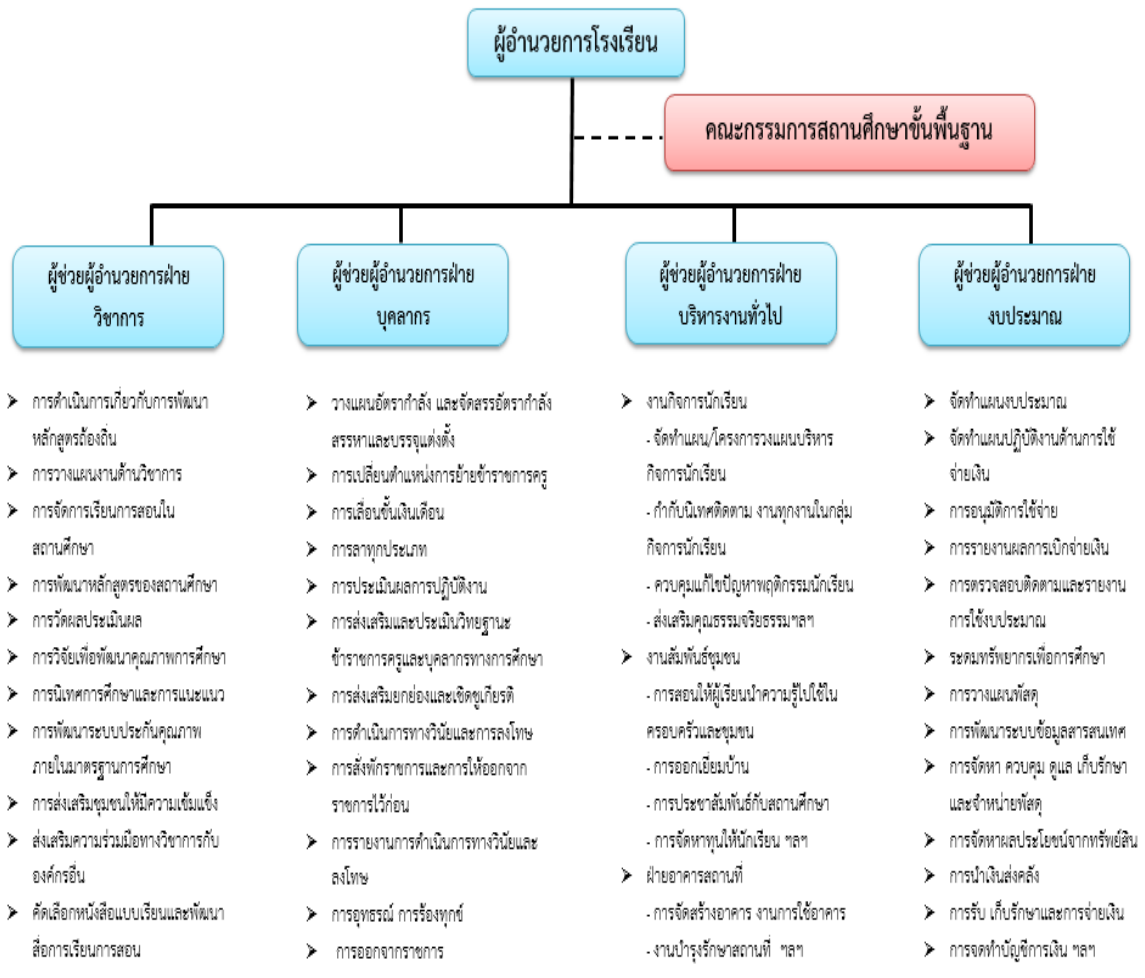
ผู้อำนวยการโรงเรียน

คณะกรรมการสถานศึกษาขั้นพื้นฐาน

ผู้ช่วยผู้อำนวยการฝ่ายวิชาการ

ผู้ช่วยผู้อำนวยการฝ่ายบุคลากร

ผู้ช่วยผู้อำนวยการฝ่ายบริหารงานทั่วไป

ผู้ช่วยผู้อำนวยการฝ่ายงบประมาณ

- การดำเนินการเกี่ยวกับการพัฒนาหลักสูตรท้องถิ่น
- การวางแผนงานด้านวิชาการ
- การจัดการเรียนการสอนในสถานศึกษา
- การพัฒนาหลักสูตรของสถานศึกษา
- การวัดผลประเมินผล
- การวิจัยเพื่อพัฒนาคุณภาพการศึกษา
- การนิเทศการศึกษาและการแนะแนว
- การพัฒนาระบบประกันคุณภาพภายในมาตรฐานการศึกษา
- การส่งเสริมชุมชนให้มีความเข้มแข็ง
- ส่งเสริมความร่วมมือทางวิชาการกับองค์กรอื่น
- คัดเลือกหนังสือแบบเรียนและพัฒนาสื่อการเรียนการสอน

- วางแผนอัตรากำลัง และจัดสรรอัตรากำลัง สรรหาและบรรจุแต่งตั้ง
- การเปลี่ยนตำแหน่งการย้ายข้าราชการครู
- การเลื่อนขั้นเงินเดือน
- การลาทุกประเภท
- การประเมินผลการปฏิบัติงาน
- การส่งเสริมและประเมินวิทยฐานะข้าราชการครูและบุคลากรทางการศึกษา
- การส่งเสริมยกย่องและเชิดชูเกียรติ
- การดำเนินการทางวินัยและการลงโทษ
- การสั่งพักราชการและการให้ออกจากราชการไว้ก่อน
- การรายงานการดำเนินการทางวินัยและลงโทษ
- การอุทธรณ์ การร้องทุกข์
- การออกจากราชการ

- งานกิจการนักเรียน
 - จัดทำแผน/โครงการวงแผนบริหารกิจการนักเรียน
 - กำกับนิเทศติดตาม งานทุกงานในกลุ่มกิจการนักเรียน
 - ควบคุมแก้ไขปัญหาพฤติกรรมนักเรียน
 - ส่งเสริมคุณธรรมจริยธรรมฯลฯ
- งานสัมพันธ์ชุมชน
 - การสอนให้ผู้เรียนนำความรู้ไปใช้ในครอบครัวและชุมชน
 - การออกเยี่ยมบ้าน
 - การประชาสัมพันธ์กับสถานศึกษา
 - การจัดหาทุนให้นักเรียน ฯลฯ
- ฝ่ายอาคารสถานที่
 - การจัดสร้างอาคาร งานการใช้อาคาร
 - งานบำรุงรักษาสถานที่ ฯลฯ

- จัดทำแผนงบประมาณ
- จัดทำแผนปฏิบัติงานด้านการใช้จ่ายเงิน
- การอนุมัติการใช้จ่าย
- การรายงานผลการเบิกจ่ายเงิน
- การตรวจสอบติดตามและรายงานการใช้งบประมาณ
- ระดมทรัพยากรเพื่อการศึกษา
- การวางแผนพัสดุ
- การพัฒนาระบบข้อมูลสารสนเทศ
- การจัดหา ควบคุม ดูแล เก็บรักษาและจำหน่ายพัสดุ
- การจัดหาผลประโยชน์จากทรัพย์สิน
- การนำเงินส่งคลัง
- การรับ เก็บรักษาและการจ่ายเงิน
- การจดทำบัญชีการเงิน ฯลฯ